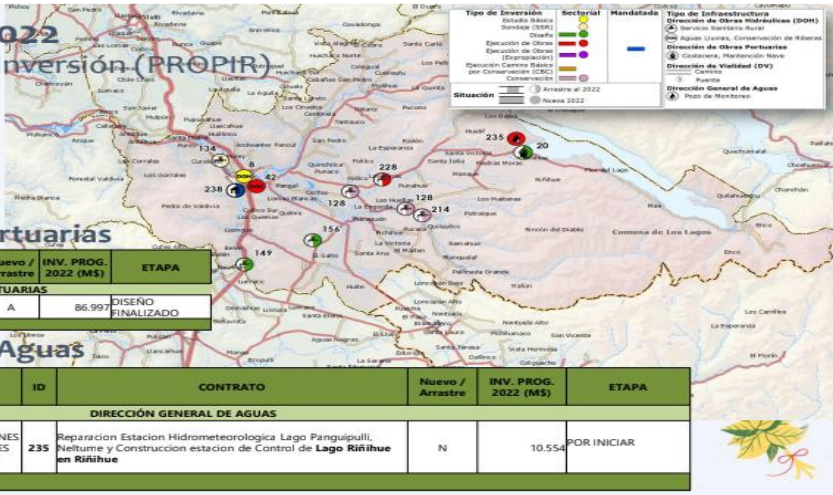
2022
Inversión (PROPIR)

| Tipo de Inversión | Sectorial | Mandatada |
|---|---|---|
| Estudio Básico Sondaje (SSR) | | |
| Diseño | | |
| Ejecución de Obras | | |
| Ejecución de Obras (Expropiación) | | |
| Ejecución Camino Básico por Conservación (CBC) | | |
| Conservación | | |

Situación
Arrastre al 2022
Nuevo 2022

Tipo de Infraestructura
Dirección de Obras Hidráulicas (DOH)
Servicio Sanitario Rural
Aguas Lluvias, Conservación de Riberas
Dirección de Obras Portuarias
Costanera, Mantención Nave
Dirección de Vialidad (DV)
Camino
Puente
Dirección General de Aguas
Pozo de Monitoreo

134 8 42 238 228 128 128 214 156 149 235 20

Comuna de Los Lagos

ortuarias

| Nuevo / Arrastre | INV. PROG. 2022 (M$) | ETAPA |
|---|---|---|
| TUARIAS | | |
| A | 86.997 | DISEÑO FINALIZADO |

Aguas

| | ID | CONTRATO | Nuevo / Arrastre | INV. PROG. 2022 (M$) | ETAPA |
|---|---|---|---|---|---|
| | | DIRECCIÓN GENERAL DE AGUAS | | | |
| NES ES | 235 | Reparacion Estacion Hidrometeorologica Lago Panguipulli, Neltume y Construccion estacion de Control de Lago Riñihue en Riñihue | N | 10.554 | POR INICIAR |